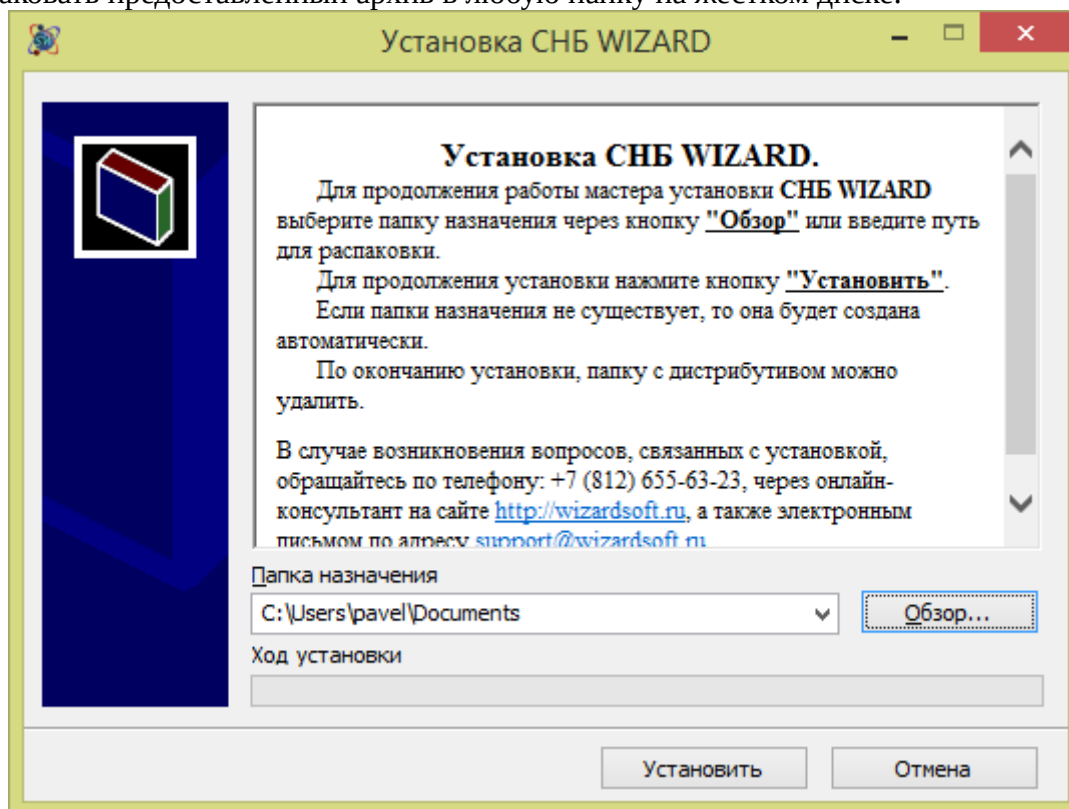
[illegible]аковать предоставленный архив в любую папку на жестком диске.

Установка СНБ WIZARD

Установка СНБ WIZARD.

Для продолжения работы мастера установки СНБ WIZARD выберите папку назначения через кнопку "Обзор" или введите путь для распаковки.

Для продолжения установки нажмите кнопку "Установить".

Если папки назначения не существует, то она будет создана автоматически.

По окончанию установки, папку с дистрибутивом можно удалить.

В случае возникновения вопросов, связанных с установкой, обращайтесь по телефону: +7 (812) 655-63-23, через онлайн-консультант на сайте http://wizardsoft.ru, а также электронным письмом по адресу support@wizardsoft.ru

Папка назначения

C:\Users\pavel\Documents

Обзор...

Ход установки

Установить

Отмена